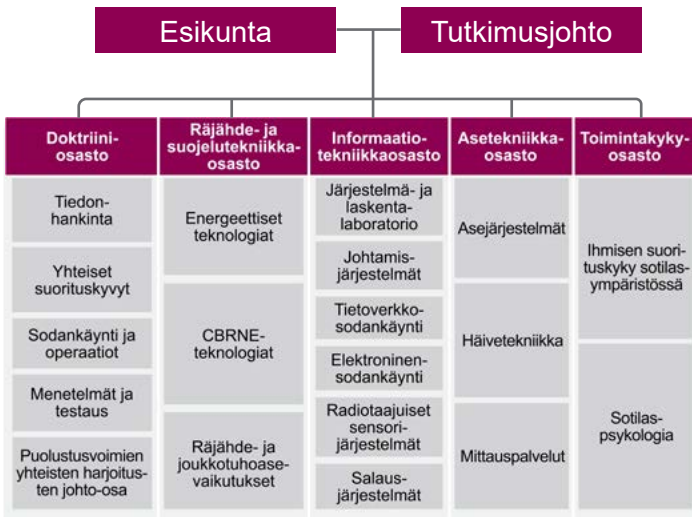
Esikunta

Tutkimusjohto

Doktriiniosasto

Tiedonhankinta

Yhteiset suorituskyvyt

Sodankäynti ja operaatiot

Menetelmät ja testaus

Puolustusvoimien yhteisten harjoitusten johto-osa

Räjähde- ja suojelutekniikkaosasto

Energeettiset teknologiat

CBRNE-teknologiat

Räjähde- ja joukkotuhoasevaikutukset

Informaatiotekniikkaosasto

Järjestelmä- ja laskentalaboratorio

Johtamisjärjestelmät

Tietoverkkosodankäynti

Elektroninensodankäynti

Radiotaajuiset sensorijärjestelmät

Salausjärjestelmät

Asetekniikkaosasto

Asejärjestelmät

Häivetekniikka

Mittauspalvelut

Toimintakykyosasto

Ihmisen suorituskyky sotilasympäristössä

Sotilaspsykologia